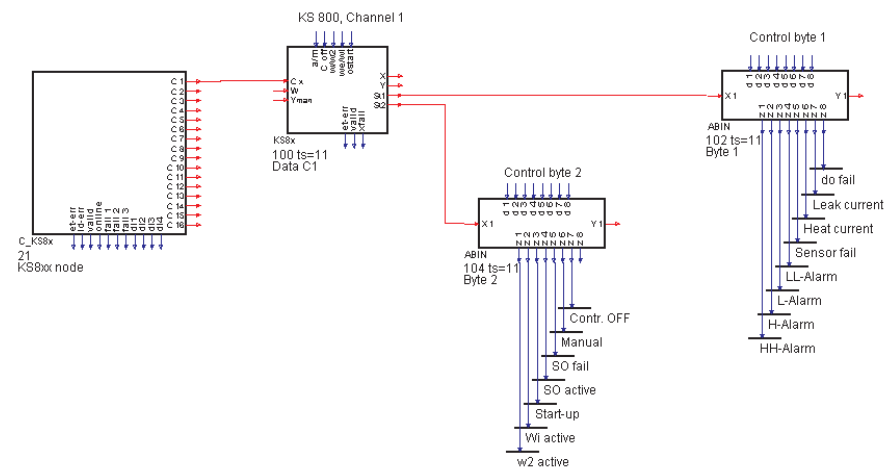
KS 800, Channel 1

a/m
c off
we/w2
we/wi
ostart

C x
W
Yman

X
Y
S1
S2

et-err
valid
Xfail

KS8x
100 ts=11
Data C1

C 1
C 2
C 3
C 4
C 5
C 6
C 7
C 8
C 9
C 10
C 11
C 12
C 13
C 14
C 15
C 16

et-err
io-err
valid
online
fail 1
fail 2
fail 3
di1
di2
di3
di4

C_KS8x
21
KS8xx node

Control byte 1

d1
d2
d3
d4
d5
d6
d7
d8

X1
Y1

N1
N2
N3
N4
N5
N6
N7
N8

ABIN
102 ts=11
Byte 1

do fail
Leak current
Heat current
Sensor fail
LL-Alarm
L-Alarm
H-Alarm
HH-Alarm

Control byte 2

d1
d2
d3
d4
d5
d6
d7
d8

X1
Y1

N1
N2
N3
N4
N5
N6
N7
N8

ABIN
104 ts=11
Byte 2

Contr. OFF
Manual
SO fail
SO active
Start-up
Wi active
w2 active